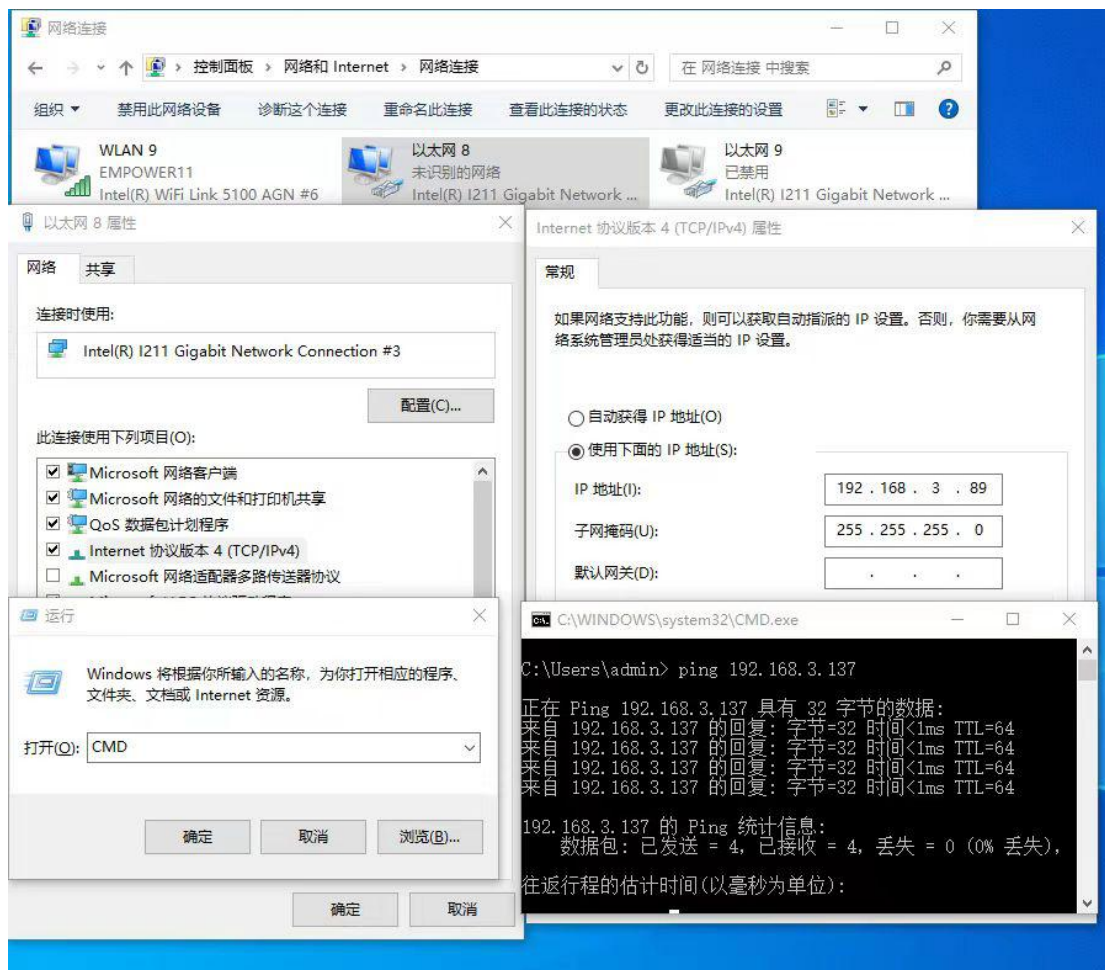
网络连接

控制面板 › 网络和 Internet › 网络连接

在 网络连接 中搜索

组织 ▾ 禁用此网络设备 诊断这个连接 重命名此连接 查看此连接的状态 更改此连接的设置

WLAN 9
EMPOWER11
Intel(R) WiFi Link 5100 AGN #6

以太网 8
未识别的网络
Intel(R) I211 Gigabit Network ...

以太网 9
已禁用
Intel(R) I211 Gigabit Network ...

以太网 8 属性

网络 共享

连接时使用:

Intel(R) I211 Gigabit Network Connection #3

配置(C)...

此连接使用下列项目(O):

☑ Microsoft 网络客户端
☑ Microsoft 网络的文件和打印机共享
☑ QoS 数据包计划程序
☑ Internet 协议版本 4 (TCP/IPv4)
☐ Microsoft 网络适配器多路传送器协议

确定 取消

Internet 协议版本 4 (TCP/IPv4) 属性

常规

如果网络支持此功能，则可以获取自动指派的 IP 设置。否则，你需要从网络系统管理员处获得适当的 IP 设置。

自动获得 IP 地址(O)
使用下面的 IP 地址(S):

IP 地址(I): 192 . 168 . 3 . 89
子网掩码(U): 255 . 255 . 255 . 0
默认网关(D): . . .

运行

Windows 将根据你所输入的名称，为你打开相应的程序、文件夹、文档或 Internet 资源。

打开(O): CMD

确定 取消 浏览(B)...

C:\WINDOWS\system32\CMD.exe

C:\Users\admin> ping 192.168.3.137

正在 Ping 192.168.3.137 具有 32 字节的数据:
来自 192.168.3.137 的回复: 字节=32 时间<1ms TTL=64
来自 192.168.3.137 的回复: 字节=32 时间<1ms TTL=64
来自 192.168.3.137 的回复: 字节=32 时间<1ms TTL=64
来自 192.168.3.137 的回复: 字节=32 时间<1ms TTL=64

192.168.3.137 的 Ping 统计信息:
    数据包: 已发送 = 4，已接收 = 4，丢失 = 0 (0% 丢失)，

往返行程的估计时间(以毫秒为单位):